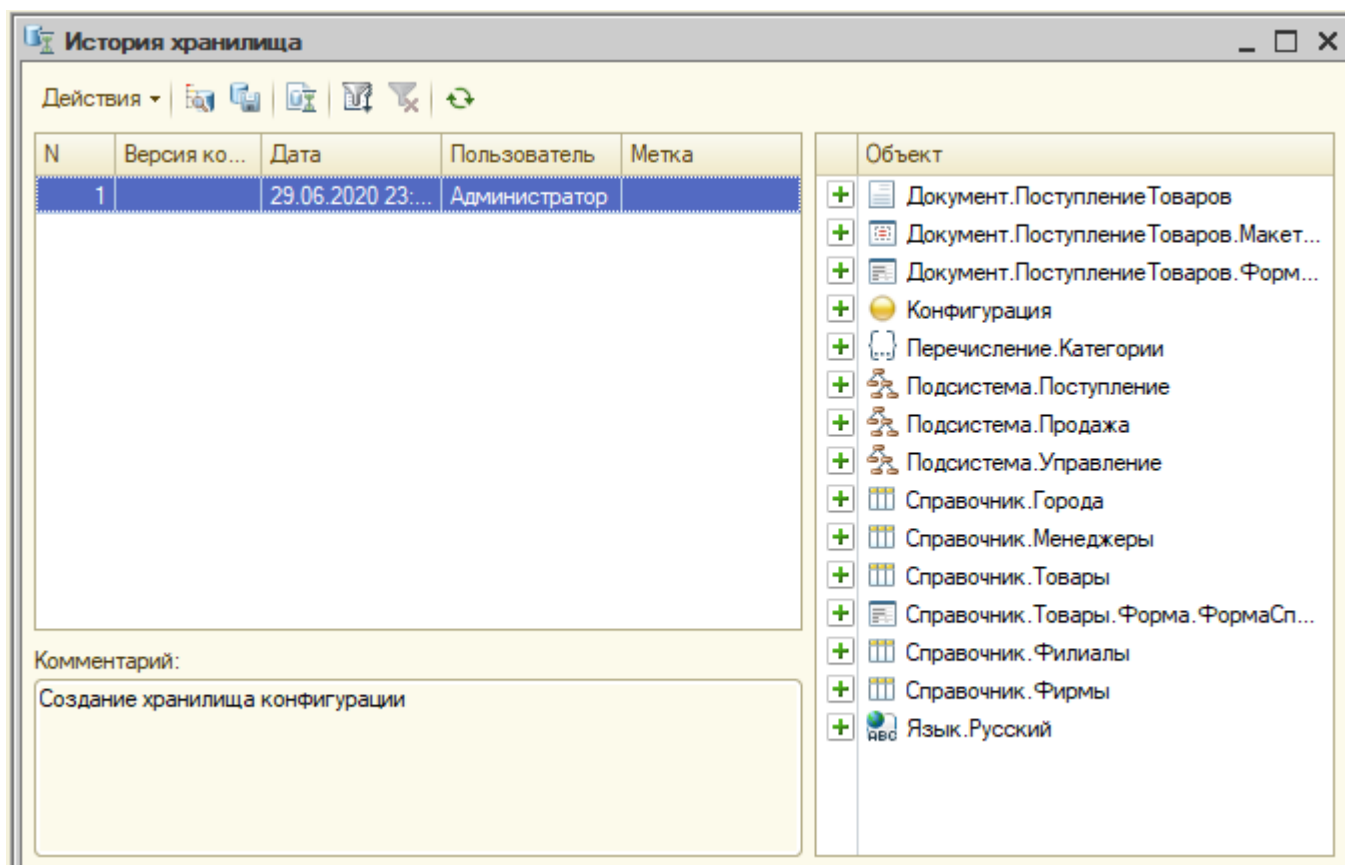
История хранилища

Действия ▾

| N | Версия ко... | Дата | Пользователь | Метка |
|---|---|---|---|---|
| 1 | | 29.06.2020 23:... | Администратор | |

Комментарий:

Создание хранилища конфигурации

Объект

+ Документ.ПоступлениеТоваров
+ Документ.ПоступлениеТоваров.Макет...
+ Документ.ПоступлениеТоваров.Форм...
+ Конфигурация
+ Перечисление.Категории
+ Подсистема.Поступление
+ Подсистема.Продажа
+ Подсистема.Управление
+ Справочник.Города
+ Справочник.Менеджеры
+ Справочник.Товары
+ Справочник.Товары.Форма.ФормаСп...
+ Справочник.Филиалы
+ Справочник.Фирмы
+ Язык.Русский